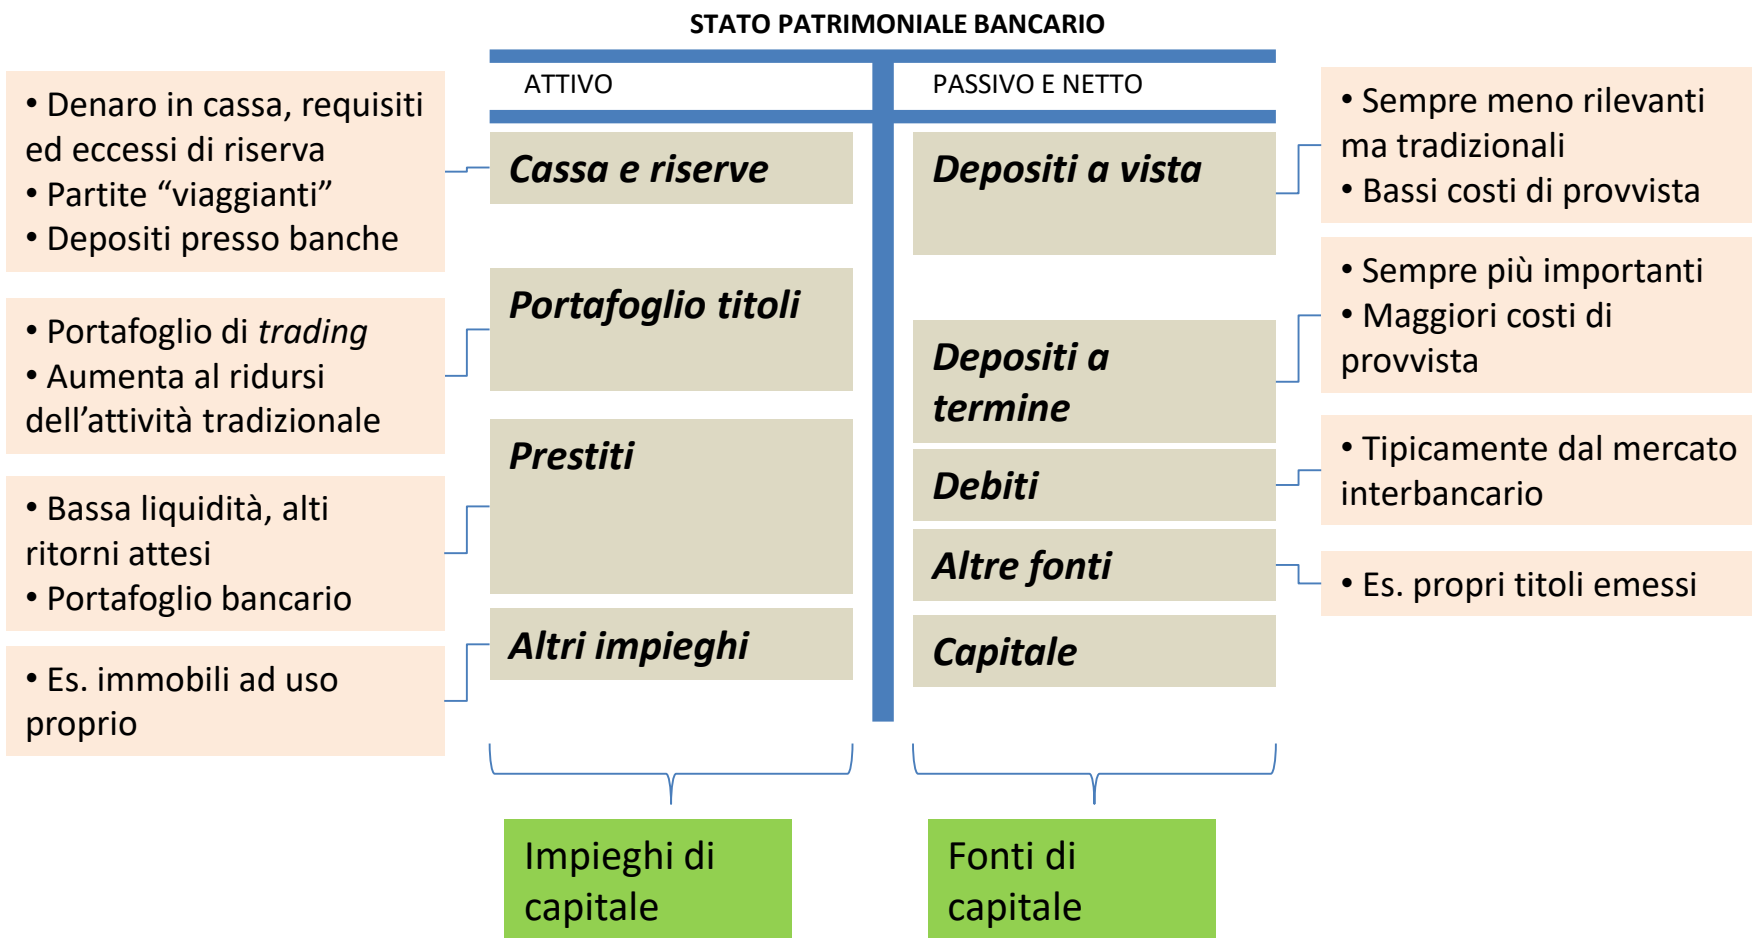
STATO PATRIMONIALE BANCARIO

ATTIVO

PASSIVO E NETTO

• Denaro in cassa, requisiti ed eccessi di riserva
• Partite “viaggianti”
• Depositi presso banche

Cassa e riserve

Depositi a vista

• Sempre meno rilevanti ma tradizionali
• Bassi costi di provvista

• Portafoglio di trading
• Aumenta al ridursi dell’attività tradizionale

Portafoglio titoli

• Sempre più importanti
• Maggiori costi di provvista

Depositi a termine

• Bassa liquidità, alti ritorni attesi
• Portafoglio bancario

Prestiti

Debiti

• Tipicamente dal mercato interbancario

Altre fonti

• Es. propri titoli emessi

• Es. immobili ad uso proprio

Altri impieghi

Capitale

Impieghi di capitale

Fonti di capitale